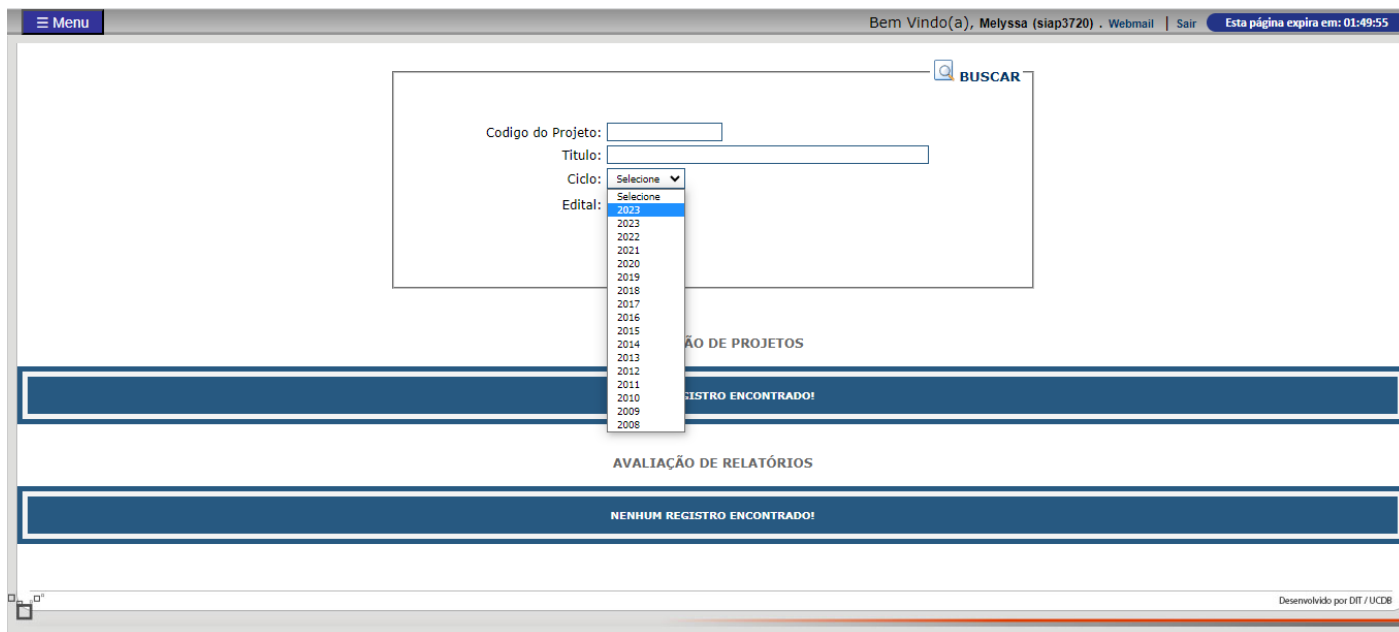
☰ Menu

Bem Vindo(a), Melyssa (siap3720) . Webmail | Sair

Esta página expira em: 01:49:55

BUSCAR

Codigo do Projeto:

Titulo:

Ciclo: Selecione

Edital:

Selecione
2023
2023
2022
2021
2020
2019
2018
2017
2016
2015
2014
2013
2012
2011
2010
2009
2008

ÃO DE PROJETOS

EGISTRO ENCONTRADO!

AVALIAÇÃO DE RELATÓRIOS

NENHUM REGISTRO ENCONTRADO!

Desenvolvido por DIT / UCDB